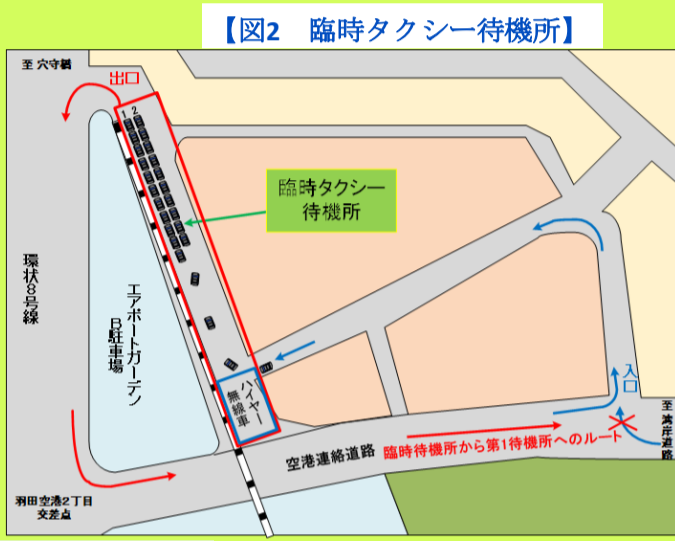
【図2　臨時タクシー待機所】

至 穴守橋

出口

1 2

臨時タクシー待機所

環状8号線

エアポートガーデン B駐車場

ハイヤー無線車

入口

至 湾岸道路

空港連絡道路

臨時待機所から第1待機所へのルート

羽田空港2丁目交差点